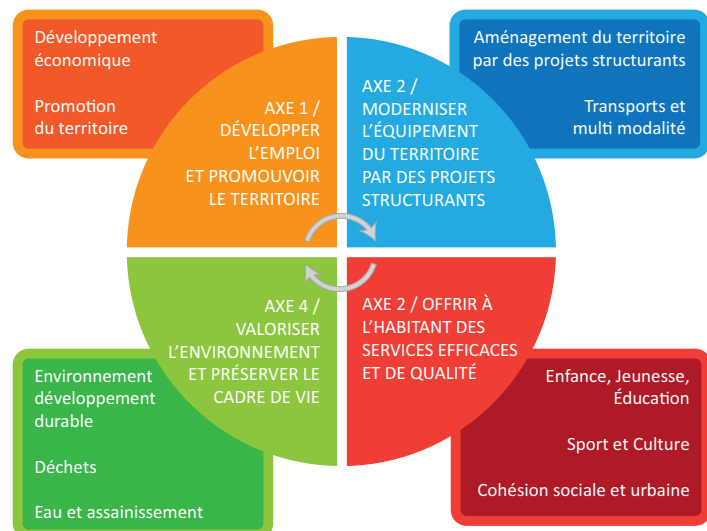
Développement économique

Promotion du territoire

AXE 1 / DÉVELOPPER L'EMPLOI ET PROMOUVOIR LE TERRITOIRE

Aménagement du territoire par des projets structurants

Transports et multi modalité

AXE 2 / MODERNISER L'ÉQUIPEMENT DU TERRITOIRE PAR DES PROJETS STRUCTURANTS

AXE 4 / VALORISER L'ENVIRONNEMENT ET PRÉSERVER LE CADRE DE VIE

AXE 2 / OFFRIR À L'HABITANT DES SERVICES EFFICACES ET DE QUALITÉ

Environnement développement durable

Déchets

Eau et assainissement

Enfance, Jeunesse, Éducation

Sport et Culture

Cohésion sociale et urbaine